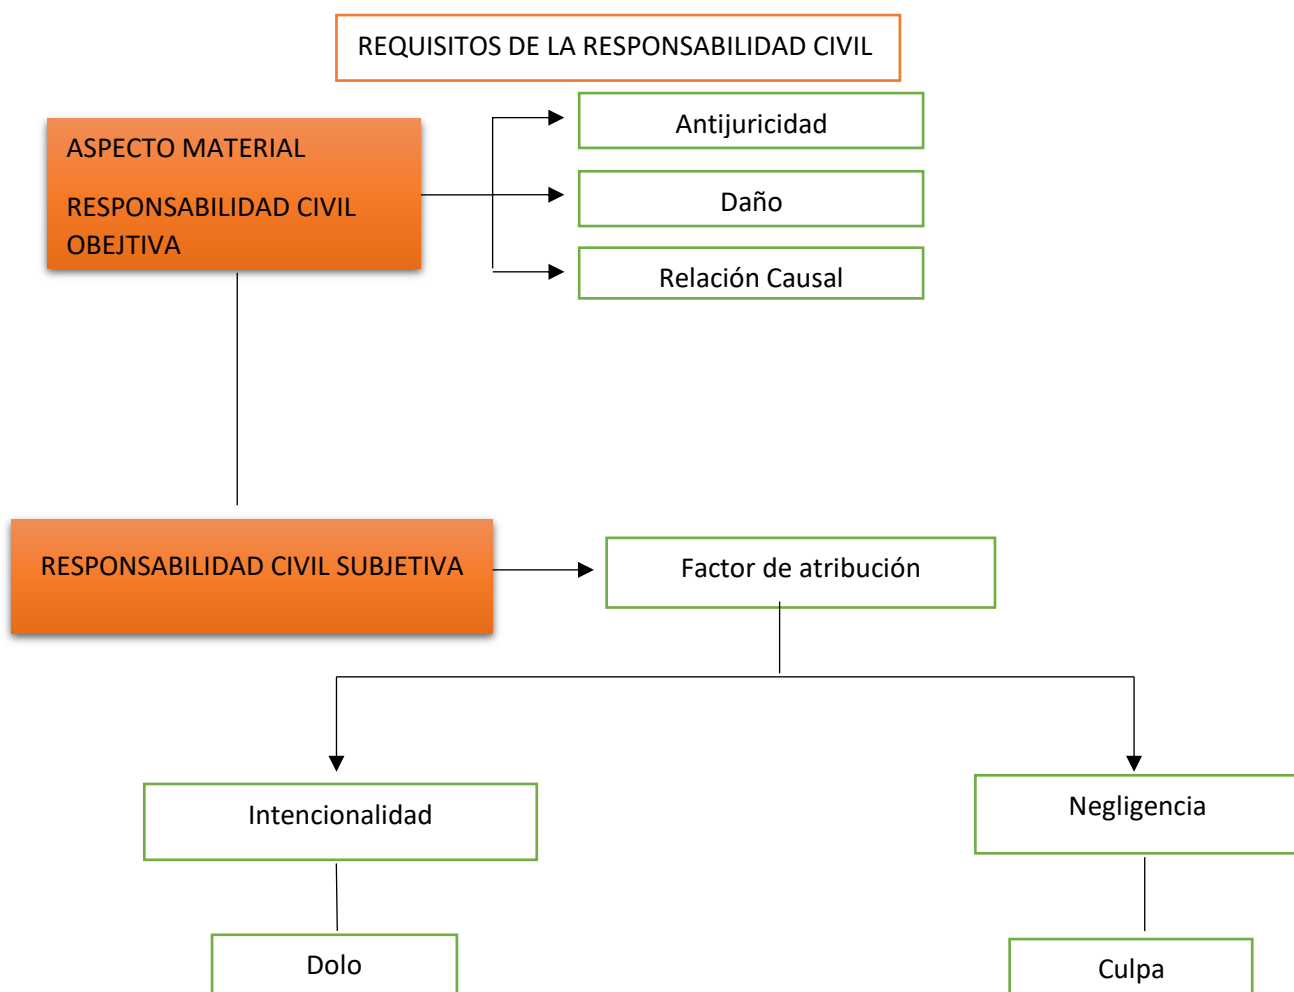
REQUISITOS DE LA RESPONSABILIDAD CIVIL

ASPECTO MATERIAL

RESPONSABILIDAD CIVIL OBEJTIVA

Antijuricidad

Daño

Relación Causal

RESPONSABILIDAD CIVIL SUBJETIVA

Factor de atribución

Intencionalidad

Negligencia

Dolo

Culpa